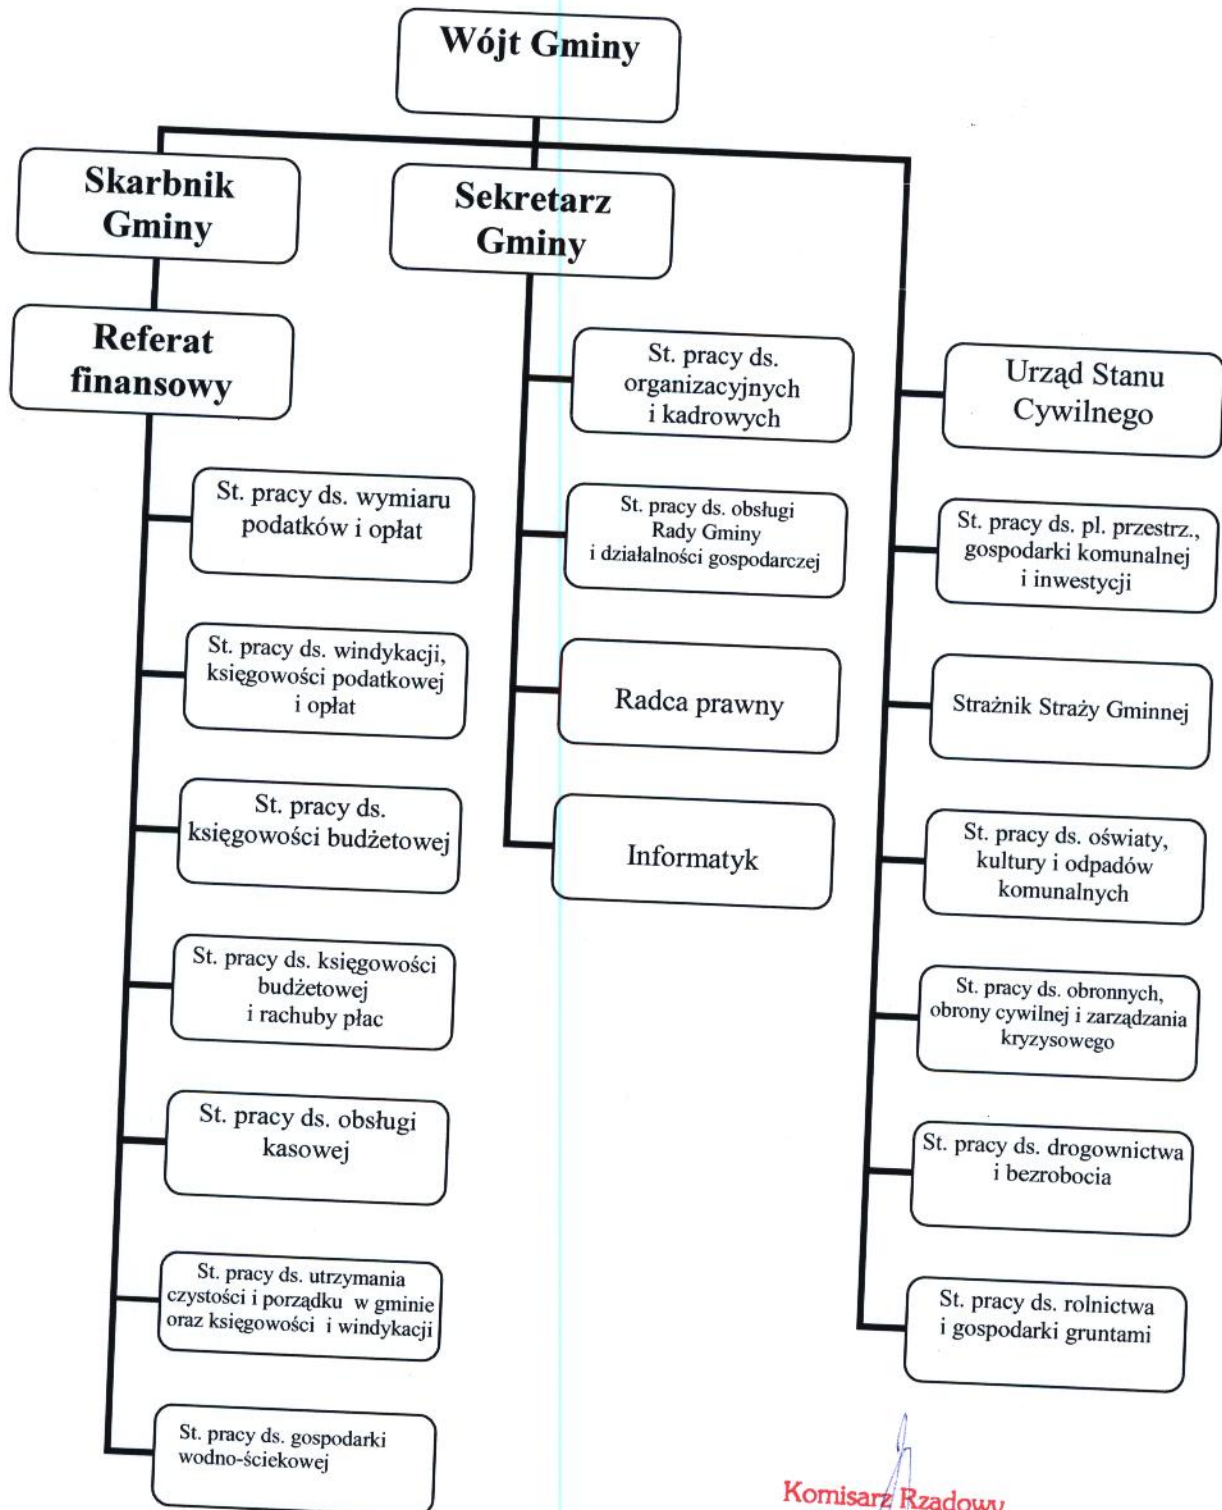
Wójt Gminy

Skarbnik Gminy

Referat finansowy

St. pracy ds. wymiaru podatków i opłat

St. pracy ds. windykacji, księgowości podatkowej i opłat

St. pracy ds. księgowości budżetowej

St. pracy ds. księgowości budżetowej i rachuby płac

St. pracy ds. obsługi kasowej

St. pracy ds. utrzymania czystości i porządku w gminie oraz księgowości i windykacji

St. pracy ds. gospodarki wodno-ściekowej

Sekretarz Gminy

St. pracy ds. organizacyjnych i kadrowych

St. pracy ds. obsługi Rady Gminy i działalności gospodarczej

Radca prawny

Informatyk

Urząd Stanu Cywilnego

St. pracy ds. pl. przestrz., gospodarki komunalnej i inwestycji

Strażnik Straży Gminnej

St. pracy ds. oświaty, kultury i odpadów komunalnych

St. pracy ds. obronnych, obrony cywilnej i zarządzania kryzysowego

St. pracy ds. drogownictwa i bezrobocia

St. pracy ds. rolnictwa i gospodarki gruntami

Komisarz Rządowy